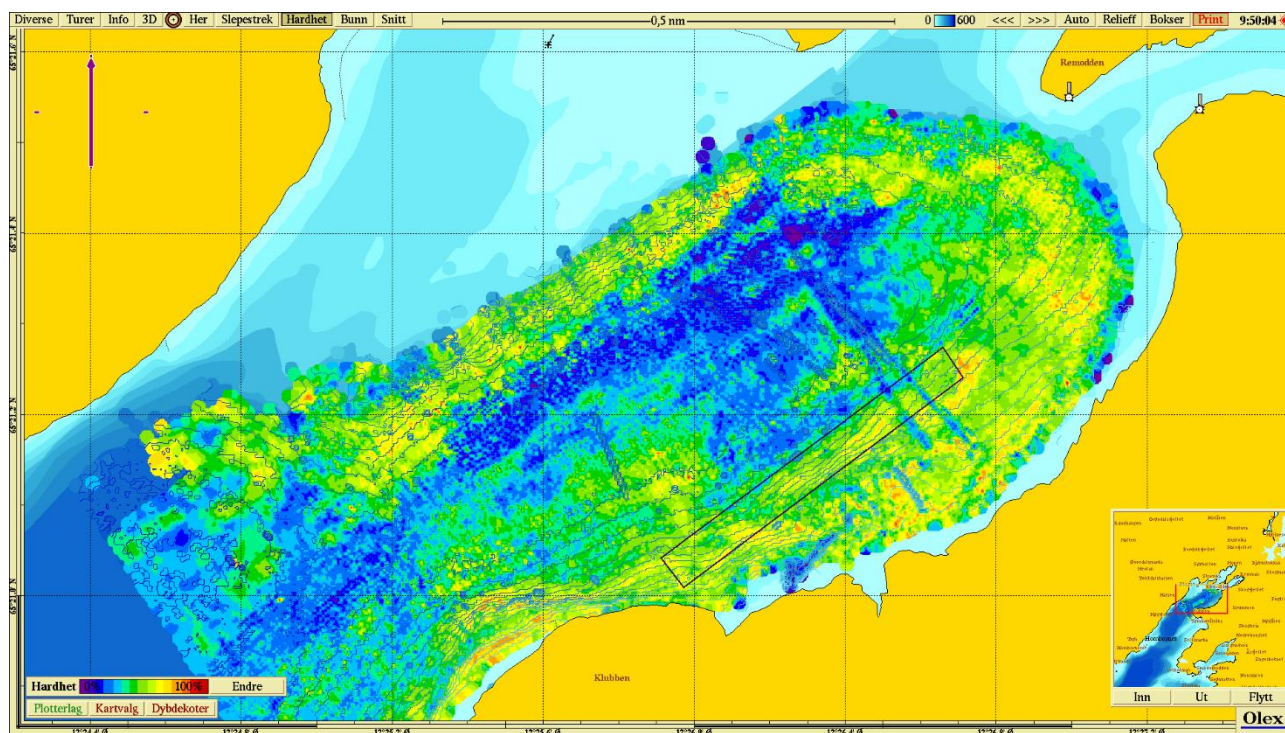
Diverse Turer Info 3D Her Slepestrek Hardhet Bunn Snitt
0,5 nm
0 600 <<< >>> Auto Relieff Bokser Print 9:50:04

Remodden

Klubben

Hardhet 0% 100% Endre
Plotterlag Kartvalg Dybdekoter

Inn Ut Flytt
Olex